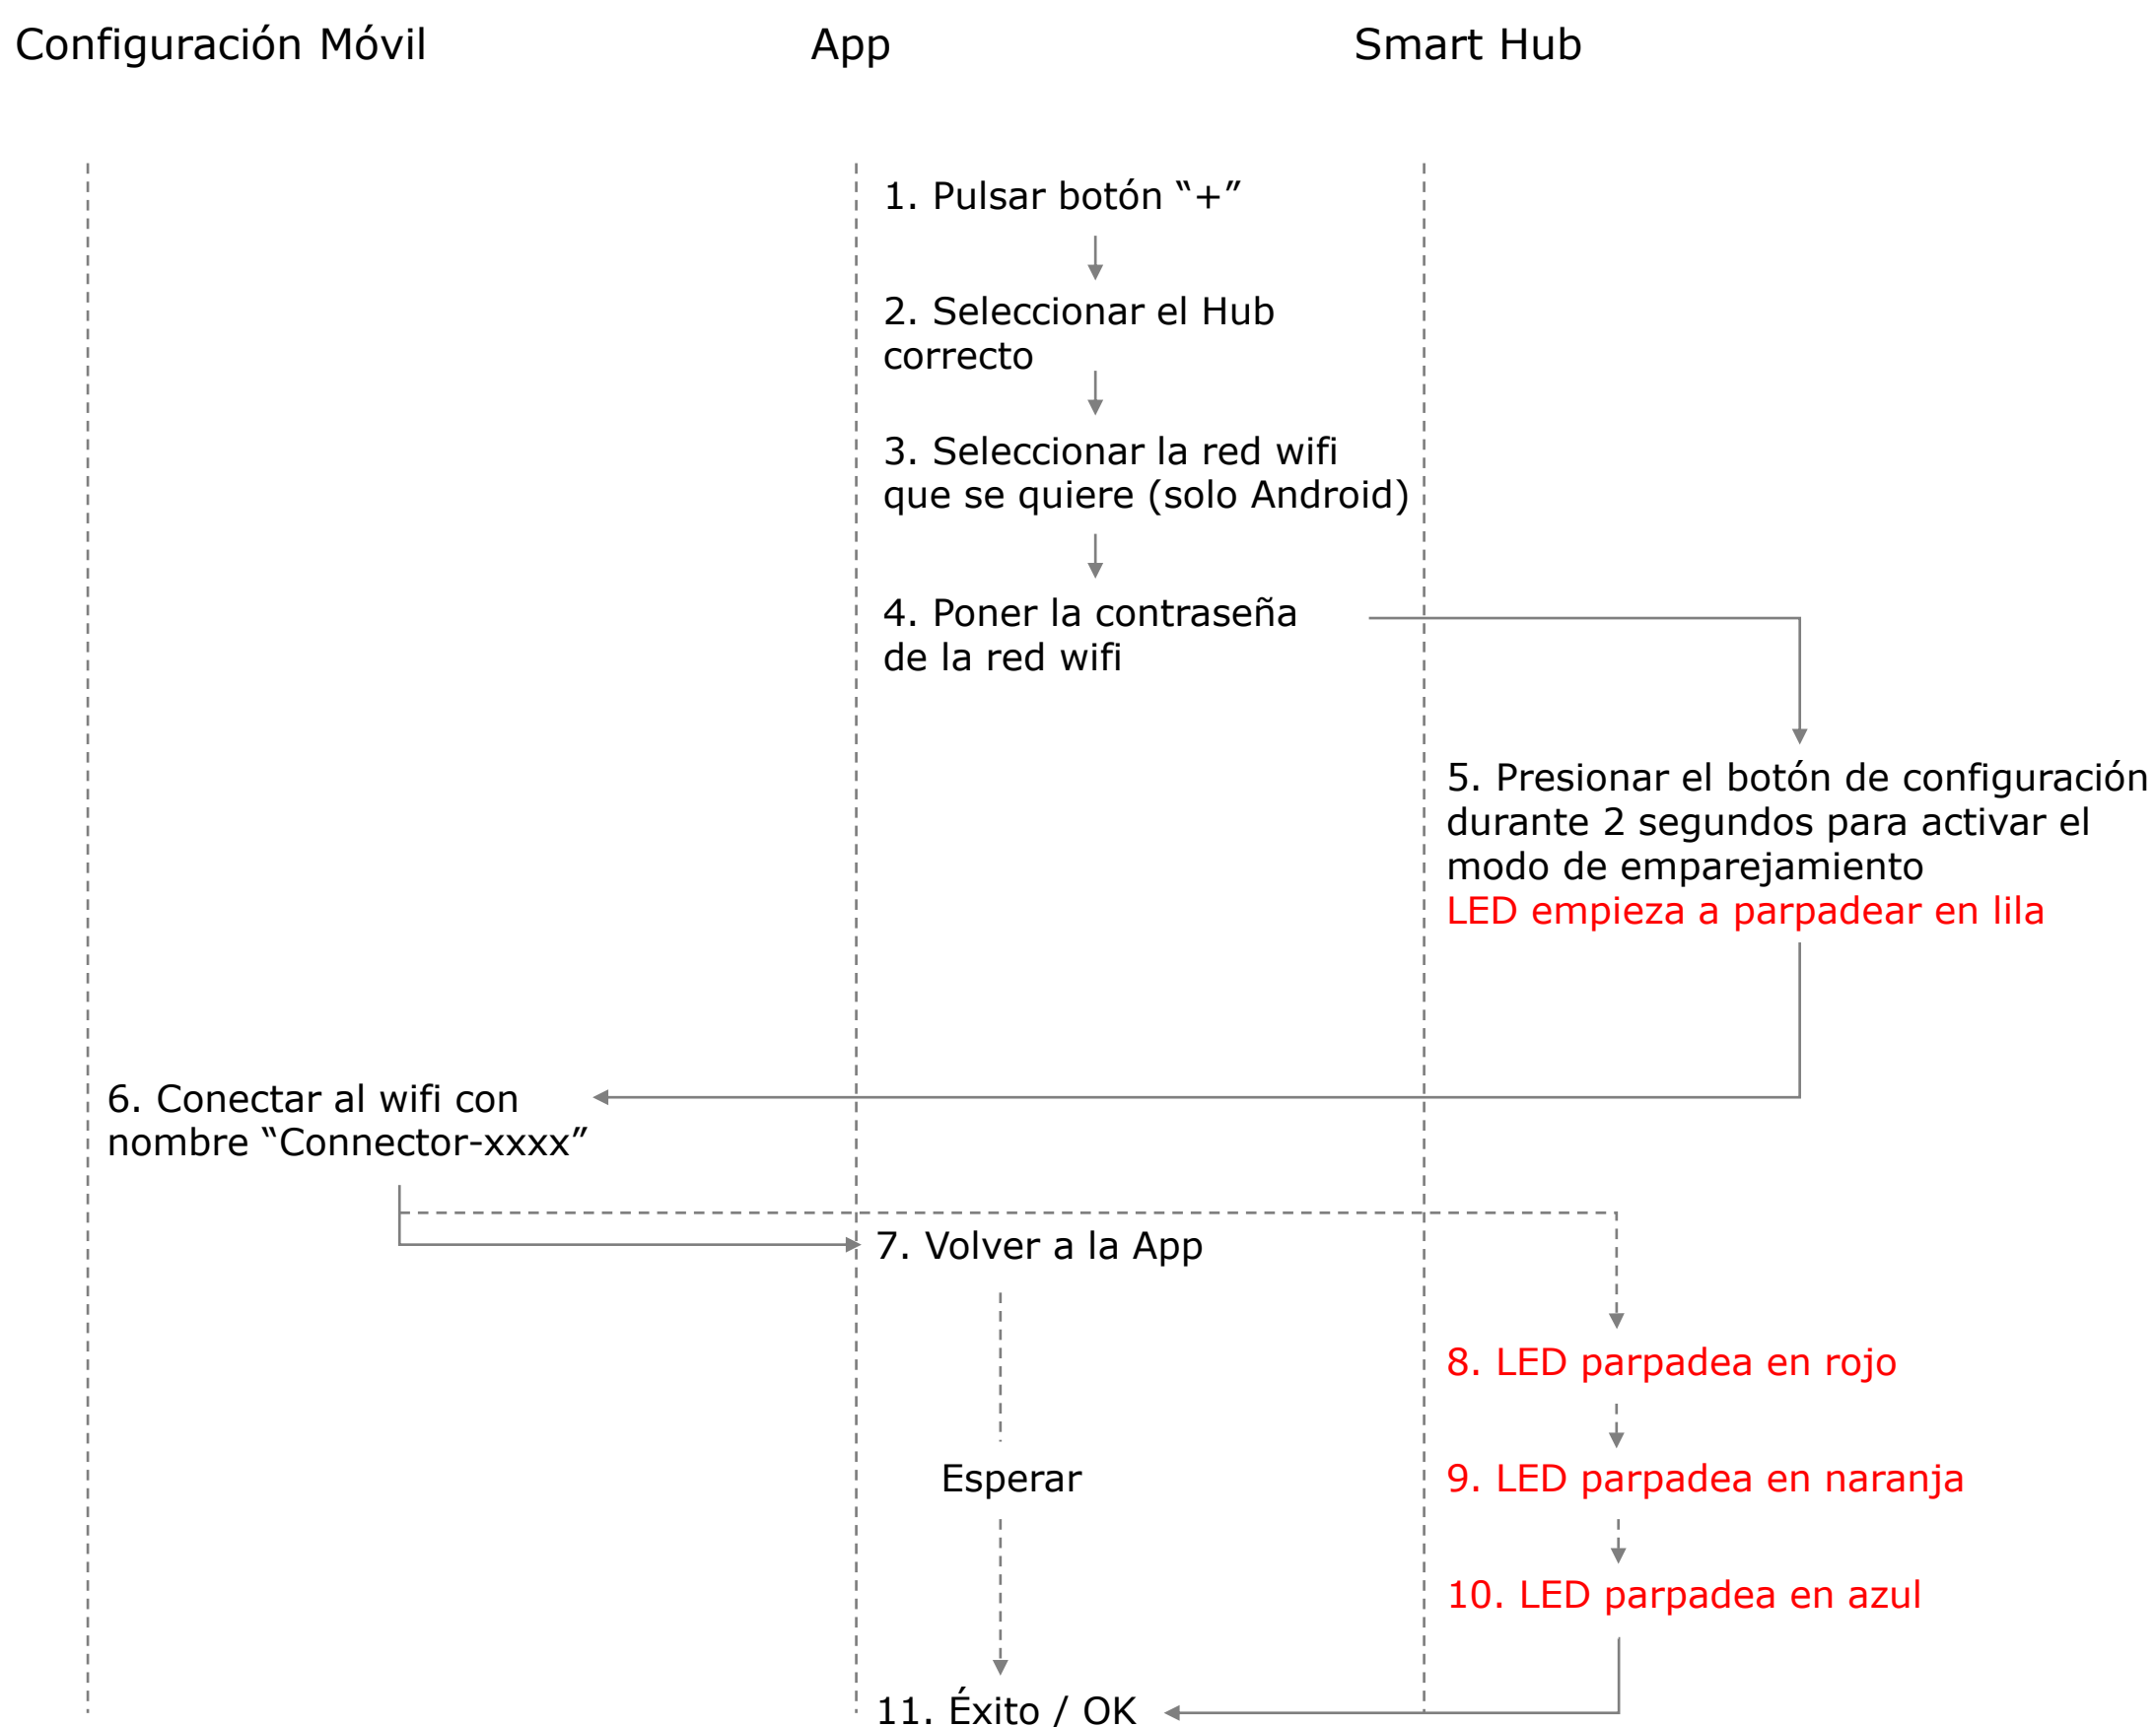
Configuración Móvil

App

Smart Hub

1. Pulsar botón "+"

2. Seleccionar el Hub correcto

3. Seleccionar la red wifi que se quiere (solo Android)

4. Poner la contraseña de la red wifi

5. Presionar el botón de configuración durante 2 segundos para activar el modo de emparejamiento
LED empieza a parpadear en lila

6. Conectar al wifi con nombre "Connector-xxxx"

7. Volver a la App

8. LED parpadea en rojo

Esperar

9. LED parpadea en naranja

10. LED parpadea en azul

11. Éxito / OK